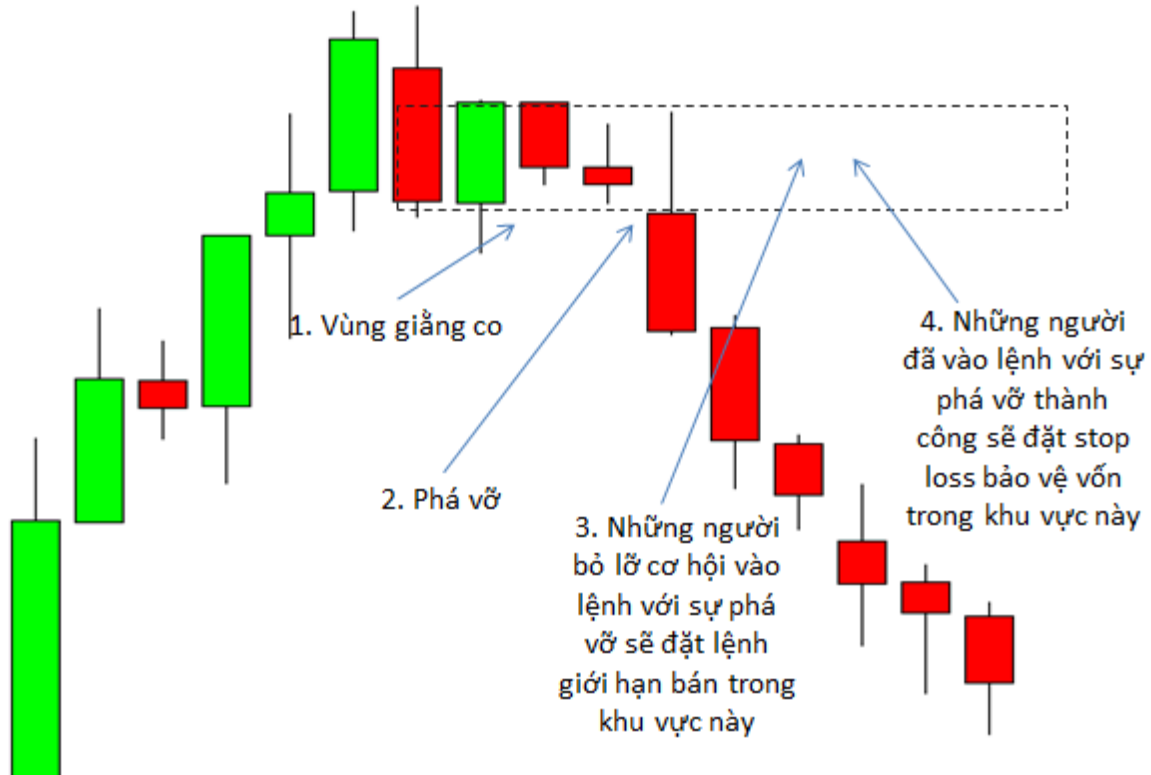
1. Vùng giằng co

2. Phá vỡ

3. Những người bỏ lỡ cơ hội vào lệnh với sự phá vỡ sẽ đặt lệnh giới hạn bán trong khu vực này

4. Những người đã vào lệnh với sự phá vỡ thành công sẽ đặt stop loss bảo vệ vốn trong khu vực này